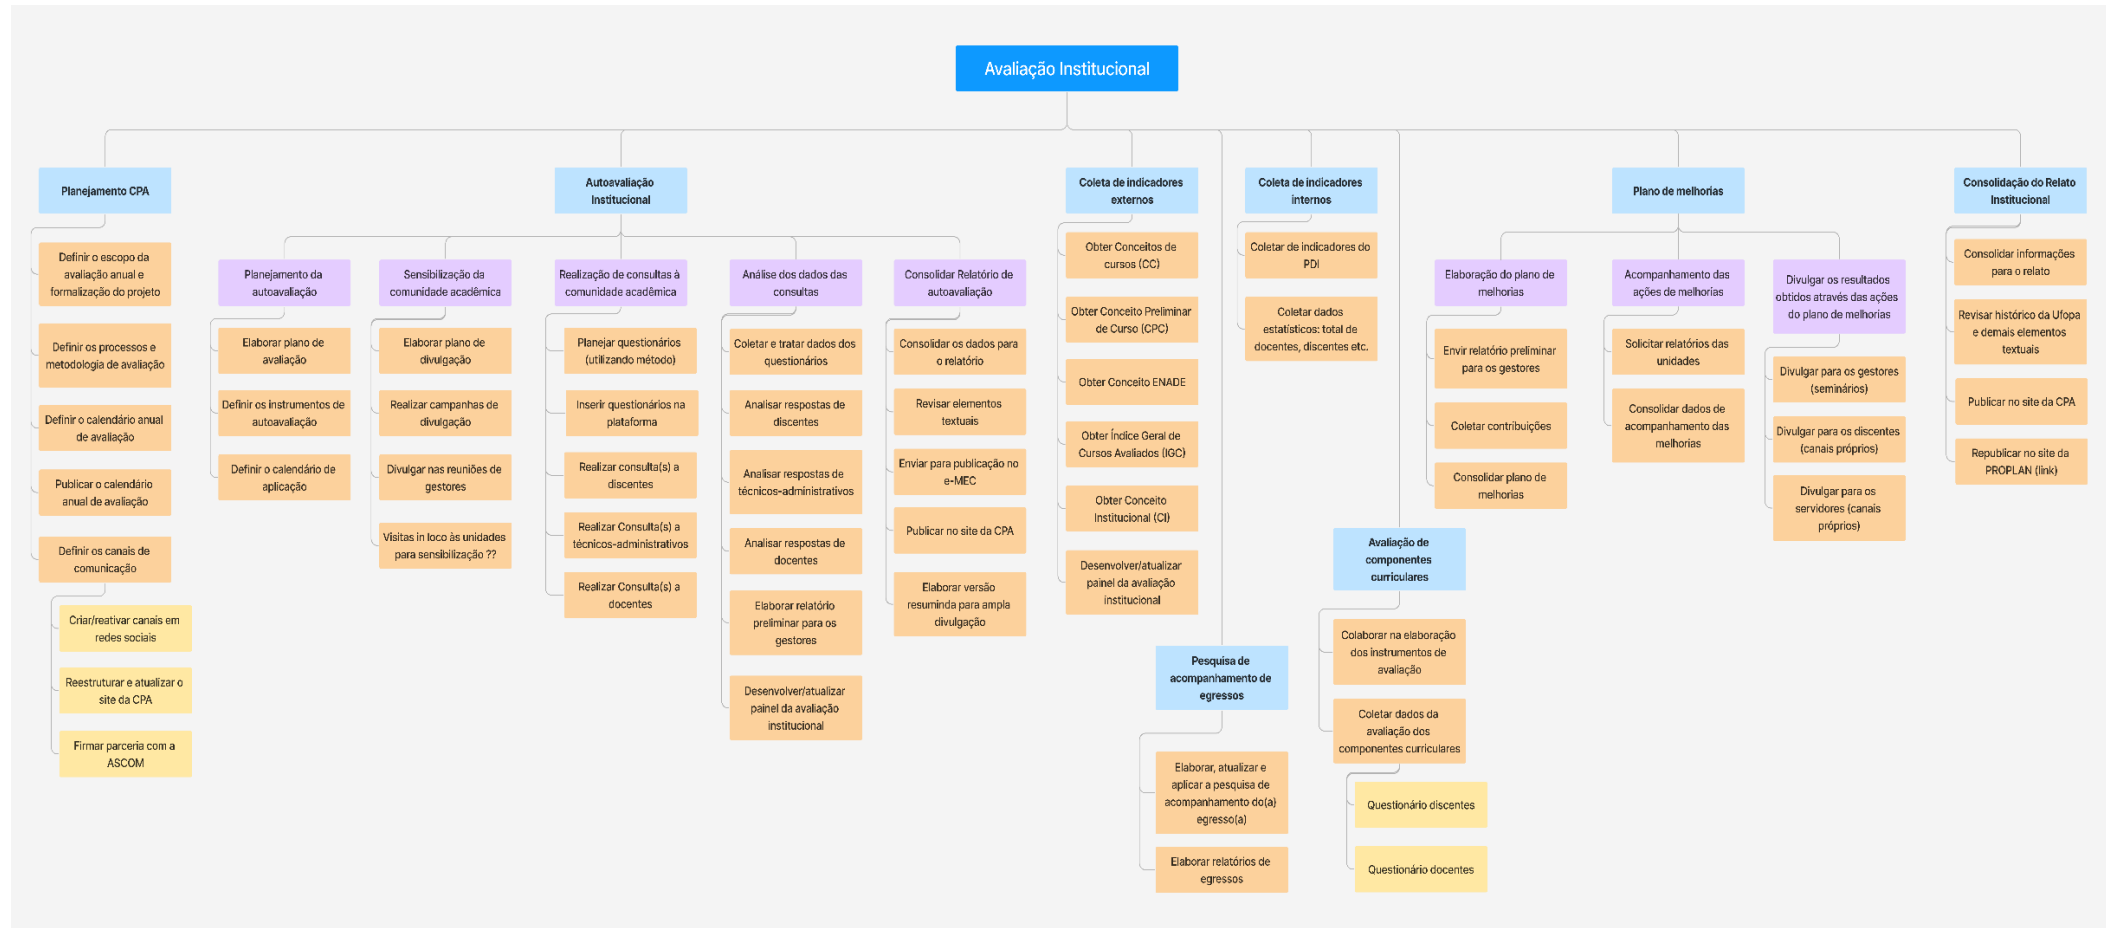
Avaliação Institucional

Planejamento CPA

Definir o escopo da avaliação anual e formalização do projeto

Definir os processos e metodologia de avaliação

Definir o calendário anual de avaliação

Publicar o calendário anual de avaliação

Definir os canais de comunicação

Criar/reativar canais em redes sociais

Reestruturar e atualizar o site da CPA

Firmar parceria com a ASCOM

Autoavaliação Institucional

Planejamento da autoavaliação

Elaborar plano de avaliação

Definir os instrumentos de autoavaliação

Definir o calendário de aplicação

Sensibilização da comunidade acadêmica

Elaborar plano de divulgação

Realizar campanhas de divulgação

Divulgar nas reuniões de gestores

Visitas in loco às unidades para sensibilização ??

Realização de consultas à comunidade acadêmica

Planejar questionários (utilizando método)

Inserir questionários na plataforma

Realizar consulta(s) a discentes

Realizar Consulta(s) a técnicos-administrativos

Realizar Consulta(s) a docentes

Análise dos dados das consultas

Coletar e tratar dados dos questionários

Analisar respostas de discentes

Analisar respostas de técnicos-administrativos

Analisar respostas de docentes

Elaborar relatório preliminar para os gestores

Desenvolver/atualizar painel da avaliação institucional

Consolidar Relatório de autoavaliação

Consolidar os dados para o relatório

Revisar elementos textuais

Enviar para publicação no e-MEC

Publicar no site da CPA

Elaborar versão resumida para ampla divulgação

Coleta de indicadores externos

Obter Conceitos de cursos (CC)

Obter Conceito Preliminar de Curso (CPC)

Obter Conceito ENADE

Obter Índice Geral de Cursos Avaliados (IGC)

Obter Conceito Institucional (CI)

Desenvolver/atualizar painel da avaliação institucional

Pesquisa de acompanhamento de egressos

Elaborar, atualizar e aplicar a pesquisa de acompanhamento do(a) egresso(a)

Elaborar relatórios de egressos

Coleta de indicadores internos

Coletar de indicadores do PDI

Coletar dados estatísticos: total de docentes, discentes etc.

Avaliação de componentes curriculares

Colaborar na elaboração dos instrumentos de avaliação

Coletar dados da avaliação dos componentes curriculares

Questionário discentes

Questionário docentes

Plano de melhorias

Elaboração do plano de melhorias

Envir relatório preliminar para os gestores

Coletar contribuições

Consolidar plano de melhorias

Acompanhamento das ações de melhorias

Solicitar relatórios das unidades

Consolidar dados de acompanhamento das melhorias

Divulgar os resultados obtidos através das ações do plano de melhorias

Divulgar para os gestores (seminários)

Divulgar para os discentes (canais próprios)

Divulgar para os servidores (canais próprios)

Consolidação do Relato Institucional

Consolidar informações para o relato

Revisar histórico da Ufopa e demais elementos textuais

Publicar no site da CPA

Republicar no site da PROPLAN (link)